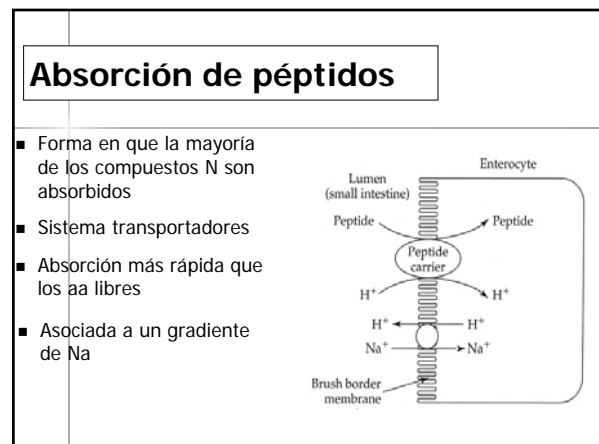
Absorción de péptidos

- Forma en que la mayoría de los compuestos N son absorbidos
- Sistema transportadores
- Absorción más rápida que los aa libres
- Asociada a un gradiente de Na

Lumen (small intestine)

Enterocyte

Peptide

Peptide

Peptide carrier

$H^+$

$H^+$

$H^+$

$H^+$

$Na^+$

$Na^+$

Brush border membrane